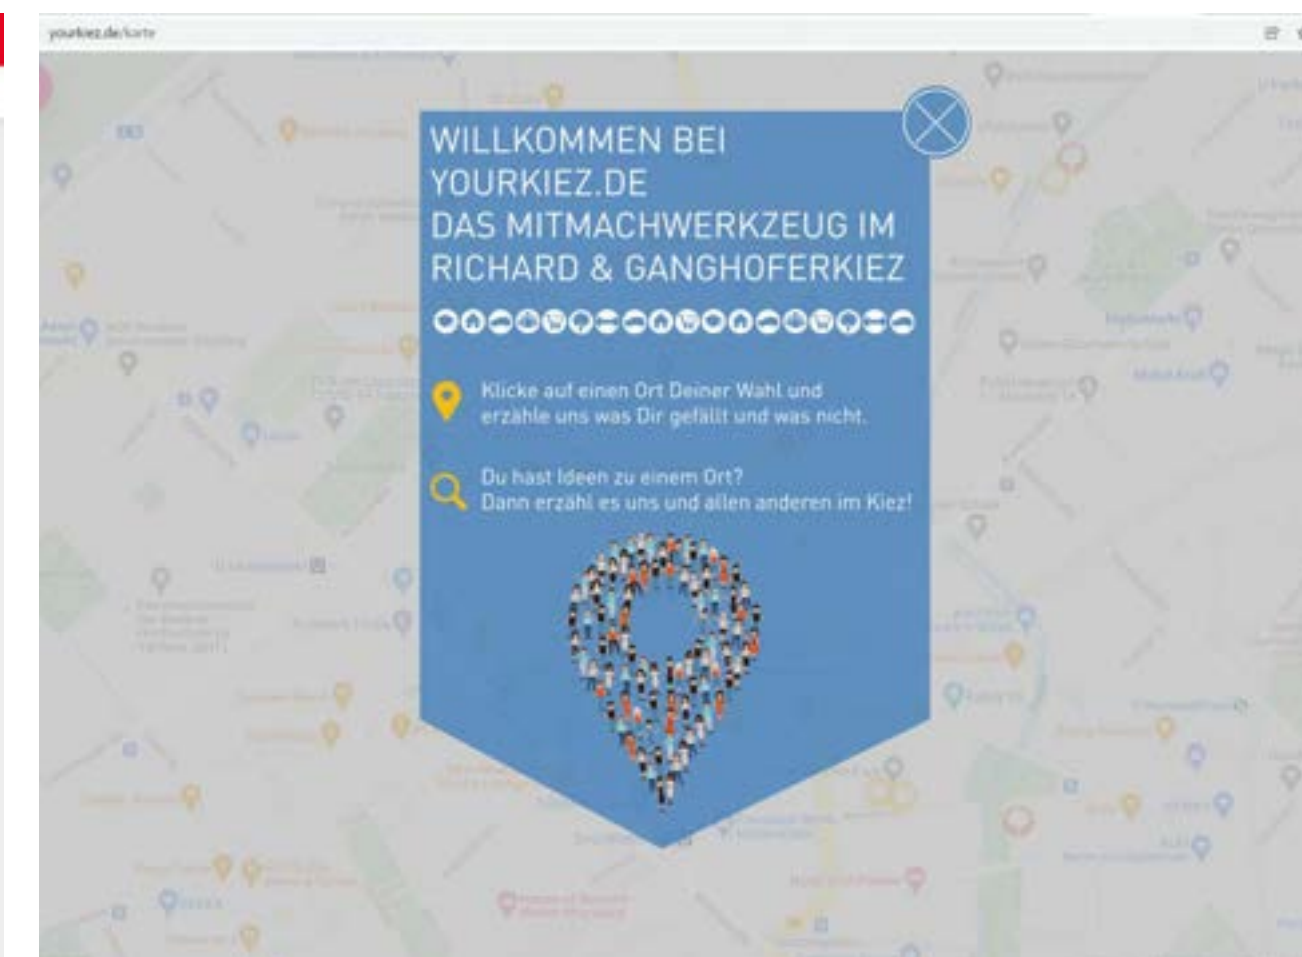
yourkiez.de/karte

WILLKOMMEN BEI YOURKIEZ.DE
DAS MITMACHWERKZEUG IM RICHARD & GANGHOFERKIEZ

Klicke auf einen Ort Deiner Wahl und erzähle uns was Dir gefällt und was nicht.

Du hast Ideen zu einem Ort? Dann erzähl es uns und allen anderen im Kiez!